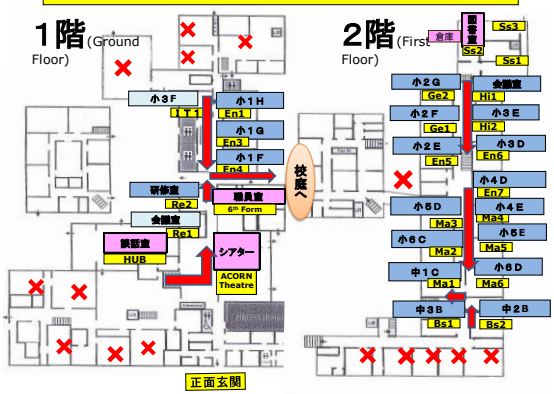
1階(Ground Floor)

小3F
1T1
小1H
En1
小1G
En3
小1F
En4
研修室
Re2
会議室
Re1
職員室
6th Form
談話室
HUB
シアター
ACORN Theatre
校庭へ
正面玄関

2階(First Floor)

図書室
倉庫
Ss2
Ss3
Ss1
小2G
Ge2
会議室
Hi1
小2F
Ge1
小3E
Hi2
小2E
En5
小3D
En6
小4D
En7
小5D
Ma3
小4E
Ma4
小6C
Ma2
小5E
Ma5
中1C
Ma1
小6D
Ma6
中3B
Bs1
中2B
Bs2